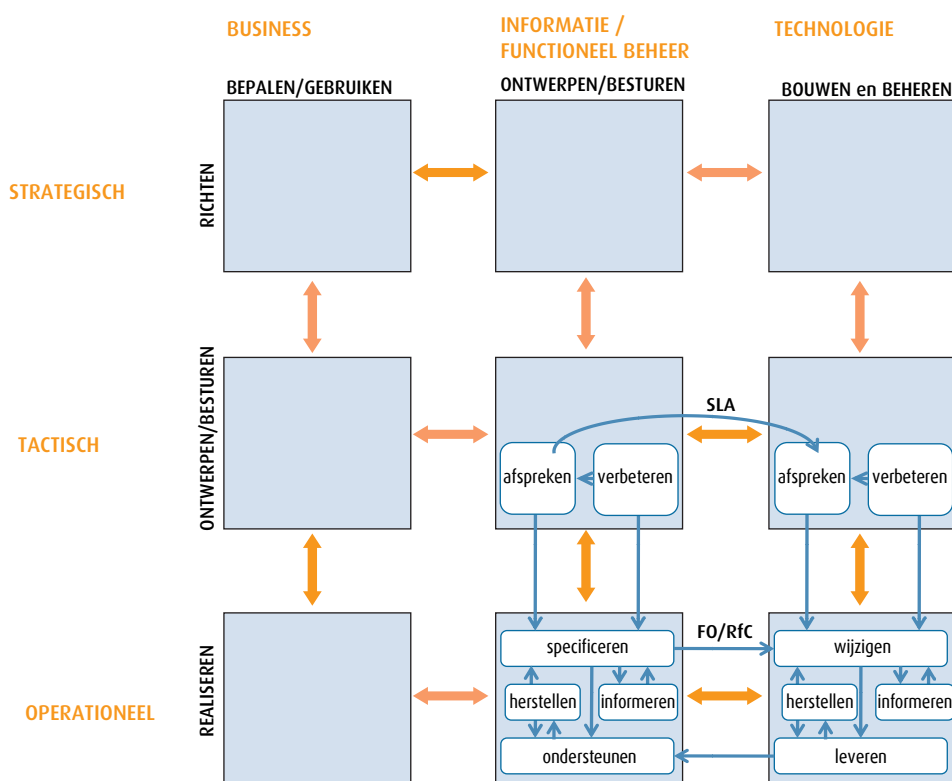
BUSINESS

INFORMATIE / FUNCTIONEEL BEHEER

TECHNOLOGIE

BEPALEN/GEBRUIKEN

ONTWERPEN/BESTUREN

BOUWEN en BEHEREN

STRATEGISCH

RICHTEN

TACTISCH

ONTWERPEN/BESTUREN

SLA

afspreken

verbeteren

afspreken

verbeteren

OPERATIONEEL

REALISEREN

FO/RfC

specificeren

herstellen

informeren

ondersteunen

wijzigen

herstellen

informeren

leveren